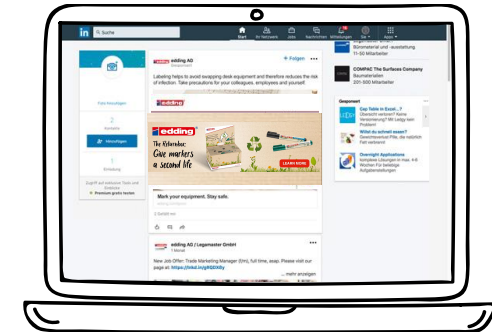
in Suche

Start Ihr Netzwerk Jobs Nachrichten Mitteilungen Sie Apps

Foto hinzufügen

2
Kontakte

Hinzufügen

0
Einladung

Zugriff auf exklusive Tools und Einblicke
Premium gratis testen

edding AG
Gesponsert

+ Folgen

Labeling helps to avoid swapping desk equipment and therefore reduces the risk of infection. Take precautions for your colleagues, employees and yourself.

edding

edding

The Refurbisher
Give markers a second life

LEARN MORE

Mark your equipment. Stay safe.

2 Gefällt mir

edding AG / Legamaster GmbH
1 Monat

New Job Offer: Trade Marketing Manager (f/m/), full time, asap. Please visit our page at: https://nkd.in/g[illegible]

... mehr anzeigen

Büromaterial und -ausstellung
11-50 Mitarbeiter

COMPAC The Surfaces Company
Baumaterialien
201-500 Mitarbeiter

Gesponsert

Cap Table in Excel...?
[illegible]

Witzt du schnell essen?
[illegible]

Overnight Applications
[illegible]